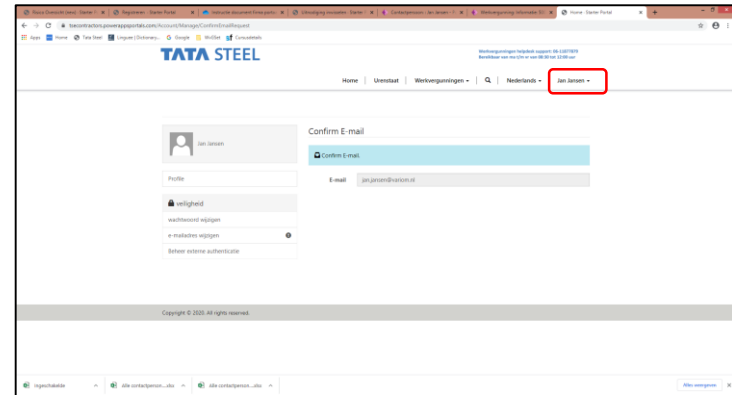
tsecontractors.powerappsportals.com/Account/Manage/ConfirmEmailRequest

Apps Home Tata Steel Linguee | Dictionary... Google WinDbt Consultants

TATA STEEL

Werkvergunningen helpdesk support: 06-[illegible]
Bereikbaar van ma t/m vr van 08:30 tot 17:00 uur

Home | Urenstaat | Werkvergunningen ▾ | Nederlands ▾ | Jan Jansen ▾

Jan Jansen

Profile

veiligheid

wachtwoord wijzigen

e-mailadres wijzigen

Beheer externe authenticatie

Confirm E-mail

Confirm E-mail

E-mail jan.jansen@veriom.nl

Copyright © 2020. All rights reserved.

Alle contactperson....xlsx

Alle contactperson....xlsx

Alles weergeven